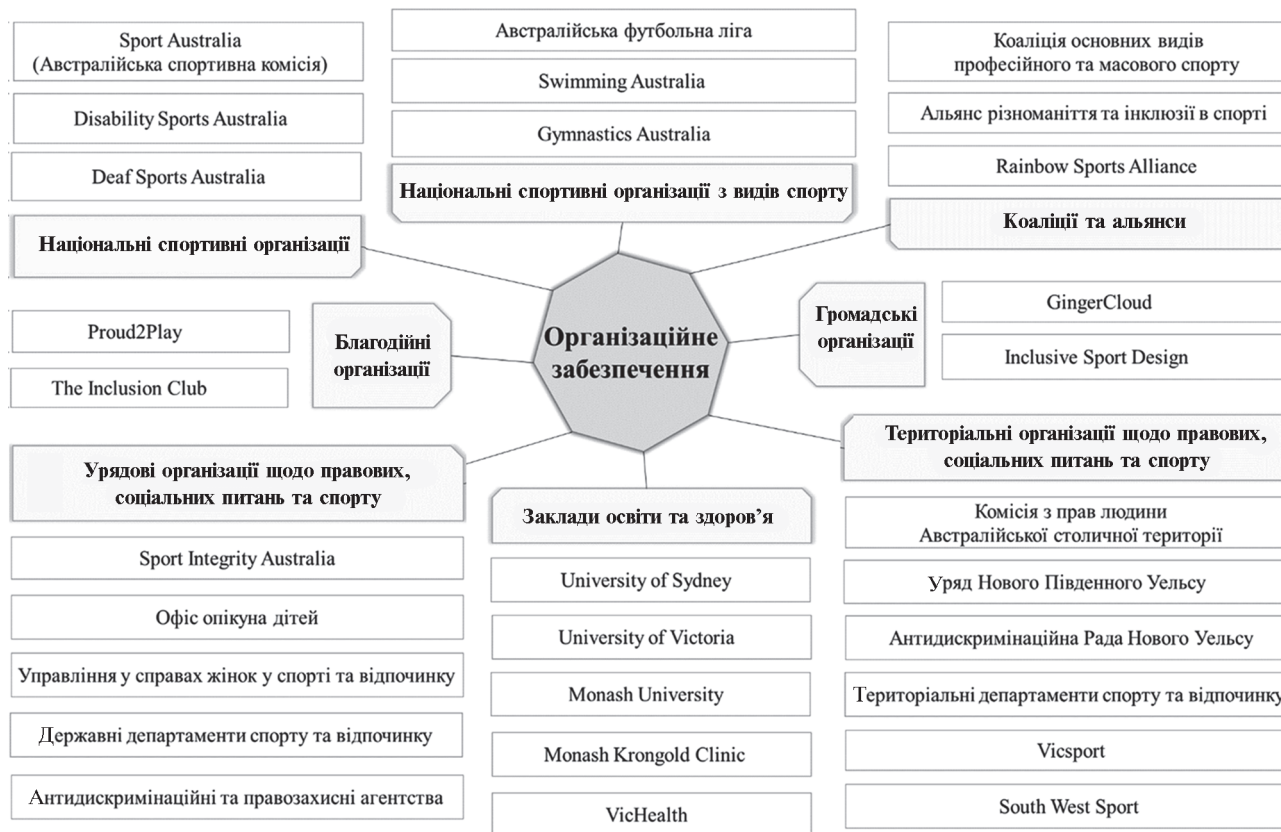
Sport Australia (Австралійська спортивна комісія)

Disability Sports Australia

Deaf Sports Australia

Національні спортивні організації

Австралійська футбольна ліга

Swimming Australia

Gymnastics Australia

Національні спортивні організації з видів спорту

Коаліція основних видів професійного та масового спорту

Альянс різноманіття та інклюзії в спорті

Rainbow Sports Alliance

Коаліції та альянси

Proud2Play

The Inclusion Club

Благодійні організації

Організаційне забезпечення

Громадські організації

GingerCloud

Inclusive Sport Design

Урядові організації щодо правових, соціальних питань та спорту

Sport Integrity Australia

Офіс опікуна дітей

Управління у справах жінок у спорті та відпочинку

Державні департаменти спорту та відпочинку

Антидискримінаційні та правозахисні агентства

Заклади освіти та здоров'я

University of Sydney

University of Victoria

Monash University

Monash Krongold Clinic

VicHealth

Територіальні організації щодо правових, соціальних питань та спорту

Комісія з прав людини Австралійської столичної території

Уряд Нового Південного Уельсу

Антидискримінаційна Рада Нового Уельсу

Територіальні департаменти спорту та відпочинку

Vicsport

South West Sport